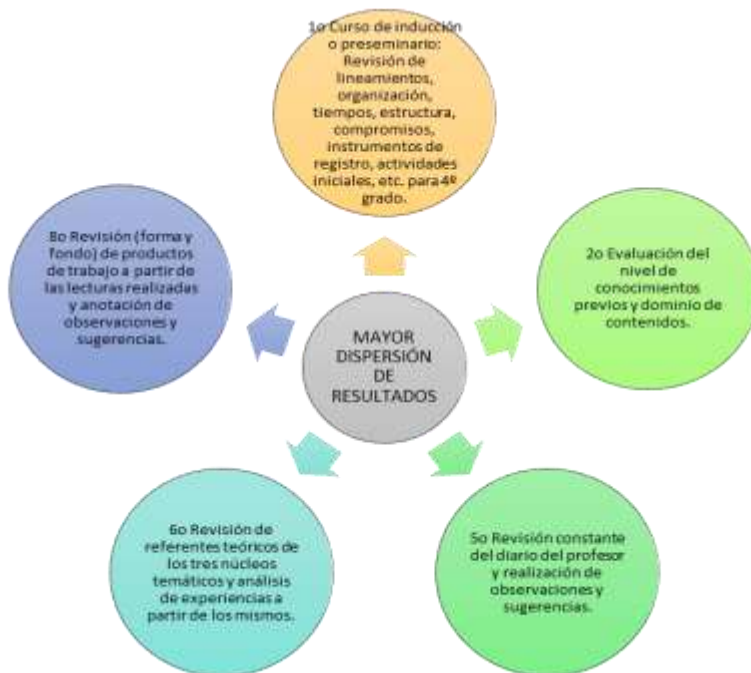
MAYOR DISPERSIÓN DE RESULTADOS

1o Curso de inducción o preseminario: Revisión de lineamientos, organización, tiempos, estructura, compromisos, instrumentos de registro, actividades iniciales, etc. para 4º grado.

2o Evaluación del nivel de conocimientos previos y dominio de contenidos.

5o Revisión constante del diario del profesor y realización de observaciones y sugerencias.

6o Revisión de referentes teóricos de los tres núcleos temáticos y análisis de experiencias a partir de los mismos.

8o Revisión (forma y fondo) de productos de trabajo a partir de las lecturas realizadas y anotación de observaciones y sugerencias.